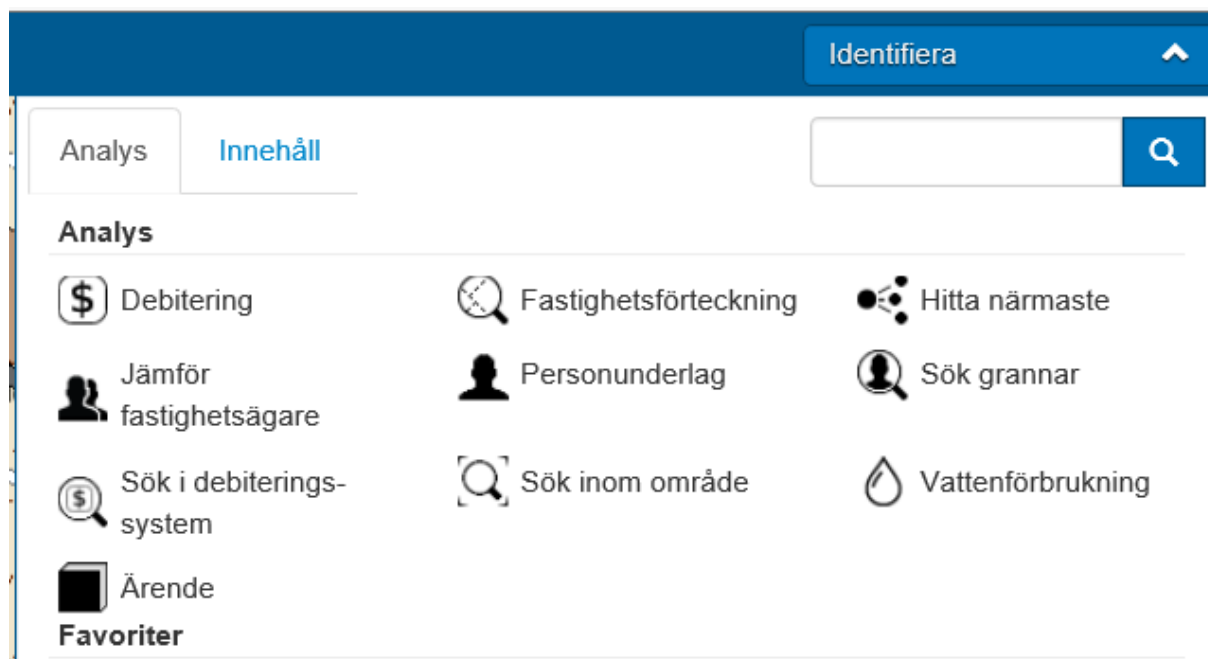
Identifiera

Analys
Innehåll

Analys

Debitering
Fastighetsförteckning
Hitta närmaste

Jämför fastighetsägare
Personunderlag
Sök grannar

Sök i debiteringssystem
Sök inom område
Vattenförbrukning

Ärende

Favoriter